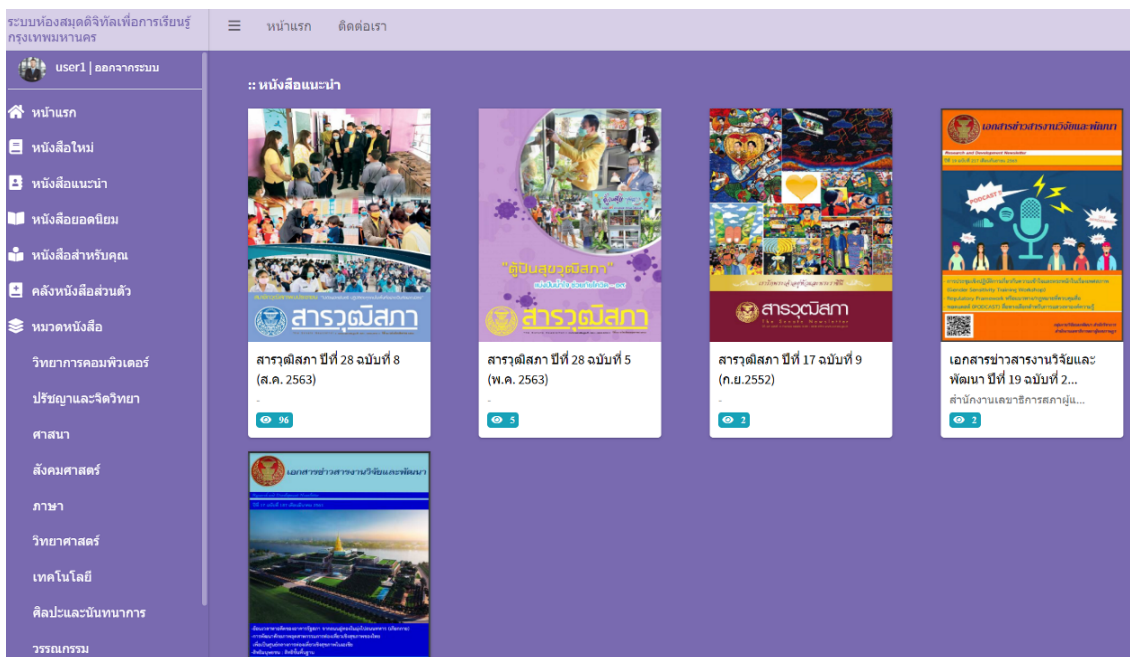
ระบบห้องสมุดดิจิทัลเพื่อการเรียนรู้กรุงเทพมหานคร

หน้าแรก ติดต่อเรา

user1 | ออกจากระบบ

หน้าแรก
หนังสือใหม่
หนังสือแนะนำ
หนังสือยอดนิยม
หนังสือสำหรับคุณ
คลังหนังสือส่วนตัว
หมวดหนังสือ
วิทยาการคอมพิวเตอร์
ปรัชญาและจิตวิทยา
ศาสนา
สังคมศาสตร์
ภาษา
วิทยาศาสตร์
เทคโนโลยี
ศิลปะและนันทนาการ
วรรณกรรม

:: หนังสือแนะนำ

สารวุฒิสภา

สารวุฒิสภา ปีที่ 28 ฉบับที่ 8 (ส.ค. 2563)
-
96

"ตู้ปันสุขวุฒิสภา"
สารวุฒิสภา

สารวุฒิสภา ปีที่ 28 ฉบับที่ 5 (พ.ค. 2563)
-
5

สารวุฒิสภา
The Senate Newsletter

สารวุฒิสภา ปีที่ 17 ฉบับที่ 9 (ก.ย.2552)
-
2

เอกสารข่าวสารงานวิจัยและพัฒนา
Research and Development Newsletter
PODCAST

เอกสารข่าวสารงานวิจัยและพัฒนา ปีที่ 19 ฉบับที่ 2...
สำนักงานเลขาธิการสภาผู้แ...
2

เอกสารข่าวสารงานวิจัยและพัฒนา